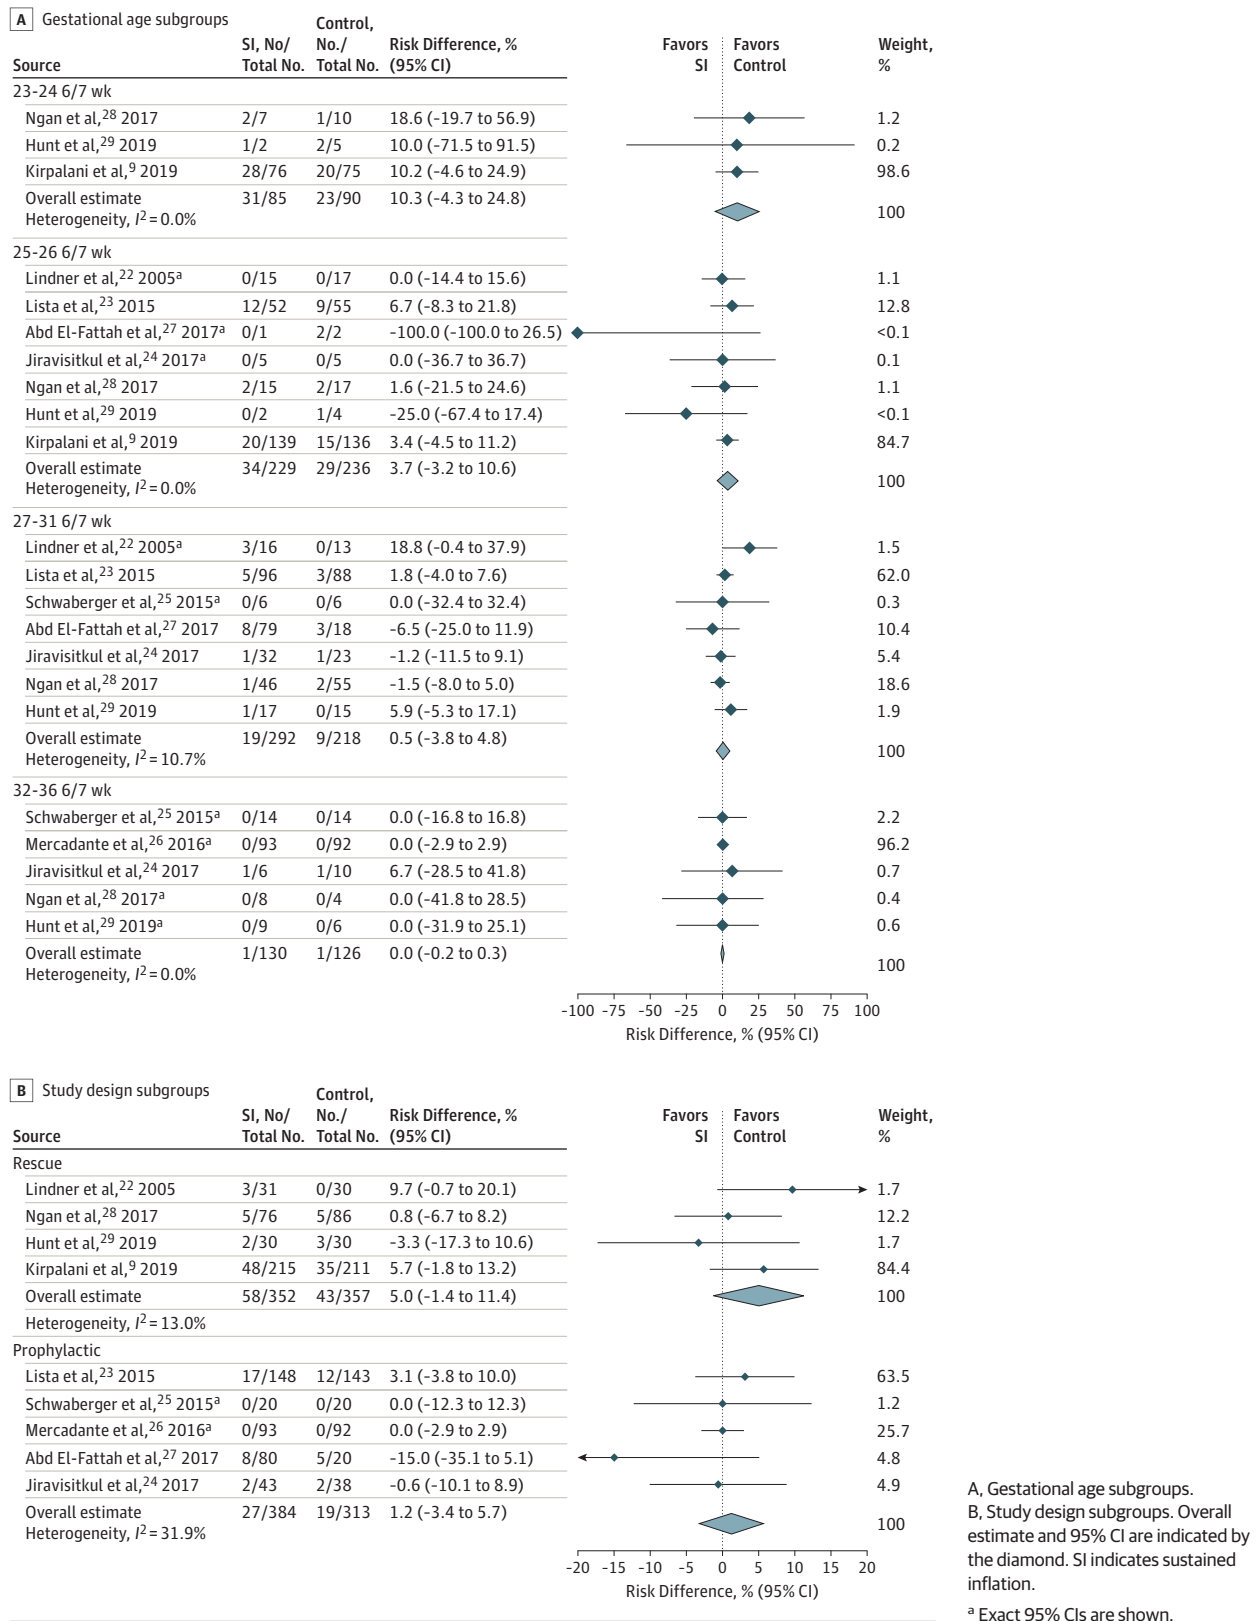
A Gestational age subgroups

| Source | SI, No/ Total No. | Control, No./ Total No. | Risk Difference, % (95% CI) | Favors SI / Favors Control | Weight, % |
|---|---|---|---|---|---|
| 23-24 6/7 wk | | | | | |
| Ngan et al,$^{28}$ 2017 | 2/7 | 1/10 | 18.6 (-19.7 to 56.9) | | 1.2 |
| Hunt et al,$^{29}$ 2019 | 1/2 | 2/5 | 10.0 (-71.5 to 91.5) | | 0.2 |
| Kirpalani et al,$^{9}$ 2019 | 28/76 | 20/75 | 10.2 (-4.6 to 24.9) | | 98.6 |
| Overall estimate Heterogeneity, $I^2$ = 0.0% | 31/85 | 23/90 | 10.3 (-4.3 to 24.8) | | 100 |
| 25-26 6/7 wk | | | | | |
| Lindner et al,$^{22}$ 2005$^a$ | 0/15 | 0/17 | 0.0 (-14.4 to 15.6) | | 1.1 |
| Lista et al,$^{23}$ 2015 | 12/52 | 9/55 | 6.7 (-8.3 to 21.8) | | 12.8 |
| Abd El-Fattah et al,$^{27}$ 2017$^a$ | 0/1 | 2/2 | -100.0 (-100.0 to 26.5) | | <0.1 |
| Jiravisitkul et al,$^{24}$ 2017$^a$ | 0/5 | 0/5 | 0.0 (-36.7 to 36.7) | | 0.1 |
| Ngan et al,$^{28}$ 2017 | 2/15 | 2/17 | 1.6 (-21.5 to 24.6) | | 1.1 |
| Hunt et al,$^{29}$ 2019 | 0/2 | 1/4 | -25.0 (-67.4 to 17.4) | | <0.1 |
| Kirpalani et al,$^{9}$ 2019 | 20/139 | 15/136 | 3.4 (-4.5 to 11.2) | | 84.7 |
| Overall estimate Heterogeneity, $I^2$ = 0.0% | 34/229 | 29/236 | 3.7 (-3.2 to 10.6) | | 100 |
| 27-31 6/7 wk | | | | | |
| Lindner et al,$^{22}$ 2005$^a$ | 3/16 | 0/13 | 18.8 (-0.4 to 37.9) | | 1.5 |
| Lista et al,$^{23}$ 2015 | 5/96 | 3/88 | 1.8 (-4.0 to 7.6) | | 62.0 |
| Schwaberger et al,$^{25}$ 2015$^a$ | 0/6 | 0/6 | 0.0 (-32.4 to 32.4) | | 0.3 |
| Abd El-Fattah et al,$^{27}$ 2017 | 8/79 | 3/18 | -6.5 (-25.0 to 11.9) | | 10.4 |
| Jiravisitkul et al,$^{24}$ 2017 | 1/32 | 1/23 | -1.2 (-11.5 to 9.1) | | 5.4 |
| Ngan et al,$^{28}$ 2017 | 1/46 | 2/55 | -1.5 (-8.0 to 5.0) | | 18.6 |
| Hunt et al,$^{29}$ 2019 | 1/17 | 0/15 | 5.9 (-5.3 to 17.1) | | 1.9 |
| Overall estimate Heterogeneity, $I^2$ = 10.7% | 19/292 | 9/218 | 0.5 (-3.8 to 4.8) | | 100 |
| 32-36 6/7 wk | | | | | |
| Schwaberger et al,$^{25}$ 2015$^a$ | 0/14 | 0/14 | 0.0 (-16.8 to 16.8) | | 2.2 |
| Mercadante et al,$^{26}$ 2016$^a$ | 0/93 | 0/92 | 0.0 (-2.9 to 2.9) | | 96.2 |
| Jiravisitkul et al,$^{24}$ 2017 | 1/6 | 1/10 | 6.7 (-28.5 to 41.8) | | 0.7 |
| Ngan et al,$^{28}$ 2017$^a$ | 0/8 | 0/4 | 0.0 (-41.8 to 28.5) | | 0.4 |
| Hunt et al,$^{29}$ 2019$^a$ | 0/9 | 0/6 | 0.0 (-31.9 to 25.1) | | 0.6 |
| Overall estimate Heterogeneity, $I^2$ = 0.0% | 1/130 | 1/126 | 0.0 (-0.2 to 0.3) | | 100 |

-100 -75 -50 -25 0 25 50 75 100
Risk Difference, % (95% CI)

B Study design subgroups

| Source | SI, No/ Total No. | Control, No./ Total No. | Risk Difference, % (95% CI) | Favors SI / Favors Control | Weight, % |
|---|---|---|---|---|---|
| Rescue | | | | | |
| Lindner et al,$^{22}$ 2005 | 3/31 | 0/30 | 9.7 (-0.7 to 20.1) | | 1.7 |
| Ngan et al,$^{28}$ 2017 | 5/76 | 5/86 | 0.8 (-6.7 to 8.2) | | 12.2 |
| Hunt et al,$^{29}$ 2019 | 2/30 | 3/30 | -3.3 (-17.3 to 10.6) | | 1.7 |
| Kirpalani et al,$^{9}$ 2019 | 48/215 | 35/211 | 5.7 (-1.8 to 13.2) | | 84.4 |
| Overall estimate | 58/352 | 43/357 | 5.0 (-1.4 to 11.4) | | 100 |
| Heterogeneity, $I^2$ = 13.0% | | | | | |
| Prophylactic | | | | | |
| Lista et al,$^{23}$ 2015 | 17/148 | 12/143 | 3.1 (-3.8 to 10.0) | | 63.5 |
| Schwaberger et al,$^{25}$ 2015$^a$ | 0/20 | 0/20 | 0.0 (-12.3 to 12.3) | | 1.2 |
| Mercadante et al,$^{26}$ 2016$^a$ | 0/93 | 0/92 | 0.0 (-2.9 to 2.9) | | 25.7 |
| Abd El-Fattah et al,$^{27}$ 2017 | 8/80 | 5/20 | -15.0 (-35.1 to 5.1) | | 4.8 |
| Jiravisitkul et al,$^{24}$ 2017 | 2/43 | 2/38 | -0.6 (-10.1 to 8.9) | | 4.9 |
| Overall estimate Heterogeneity, $I^2$ = 31.9% | 27/384 | 19/313 | 1.2 (-3.4 to 5.7) | | 100 |

-20 -15 -10 -5 0 5 10 15 20
Risk Difference, % (95% CI)

A, Gestational age subgroups. B, Study design subgroups. Overall estimate and 95% CI are indicated by the diamond. SI indicates sustained inflation.

$^a$ Exact 95% CIs are shown.